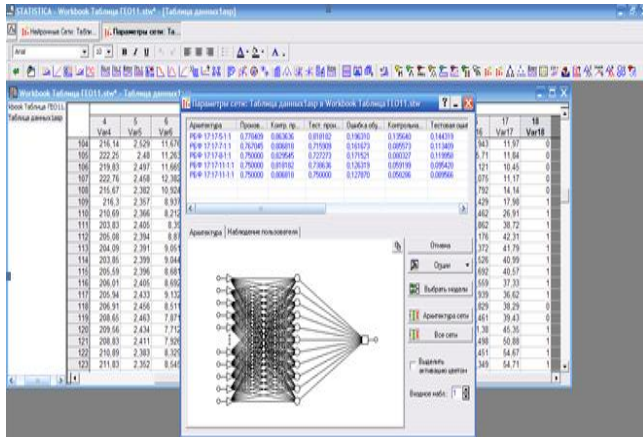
STATISTICA - Workbook Таблица ГЕО11.stw* - [Таблица данных1asp]

Нейронные Сети: Табл... | Параметры сети: Та...

Arial

Workbook Таблица ГЕО11.stw* - Таблица данных1asp

Workbook Таблица ГЕО11...
Таблица данных1asp

| | 4 Var4 | 5 Var5 | 6 Var6 |
|---|---|---|---|
| 104 | 216,14 | 2,529 | 11,670 |
| 105 | 222,26 | 2,48 | 11,263 |
| 106 | 219,83 | 2,497 | 11,665 |
| 107 | 222,76 | 2,458 | 12,382 |
| 108 | 215,67 | 2,382 | 10,924 |
| 109 | 216,3 | 2,357 | 8,93 |
| 110 | 210,69 | 2,366 | 8,212 |
| 111 | 203,83 | 2,405 | 8,3 |
| 112 | 205,08 | 2,394 | 8,8 |
| 113 | 204,09 | 2,391 | 9,061 |
| 114 | 203,85 | 2,399 | 9,044 |
| 115 | 205,59 | 2,396 | 8,68 |
| 116 | 206,01 | 2,405 | 8,692 |
| 117 | 205,94 | 2,433 | 9,132 |
| 118 | 206,91 | 2,456 | 8,51 |
| 119 | 208,65 | 2,463 | 7,87 |
| 120 | 209,56 | 2,434 | 7,712 |
| 121 | 208,83 | 2,411 | 7,92 |
| 122 | 210,89 | 2,383 | 8,32 |
| 123 | 211,83 | 2,352 | 8,54 |

| 16 | 17 Var17 | 18 Var18 |
|---|---|---|
| 943 | 11,97 | 0 |
| 71 | 11,84 | 0 |
| 121 | 10,45 | 0 |
| 075 | 11,17 | 0 |
| 792 | 14,14 | 0 |
| 429 | 17,98 | 0 |
| 462 | 26,91 | 0 |
| 862 | 38,72 | 0 |
| 176 | 42,31 | 0 |
| 372 | 41,79 | 0 |
| 526 | 40,99 | 0 |
| 692 | 40,57 | 0 |
| 559 | 37,33 | 0 |
| 939 | 36,62 | 0 |
| 829 | 38,29 | 0 |
| 461 | 39,43 | 0 |
| 1,38 | 45,35 | 0 |
| 498 | 50,88 | 0 |
| 451 | 54,67 | 0 |
| 349 | 54,71 | 0 |

Параметры сети: Таблица данных1asp в Workbook Таблица ГЕО11.stw

| Архитектура | Произв... | Контр. пр... | Тест. прои... | Ошибка обу... | Контрольна... | Тестовая оши |
|---|---|---|---|---|---|---|
| РБФ 17:17-5:1:1 | 0.770609 | 0.863636 | 0.818182 | 0.196310 | 0.135640 | 0.144319 |
| РБФ 17:17-5:1:1 | 0.767045 | 0.886818 | 0.715909 | 0.161673 | 0.085573 | 0.113409 |
| РБФ 17:17-8:1:1 | 0.750000 | 0.829545 | 0.727273 | 0.171521 | 0.080327 | 0.110958 |
| РБФ 17:17-10:1:1 | 0.750000 | 0.818182 | 0.738636 | 0.126319 | 0.059199 | 0.085420 |
| РБФ 17:17-11:1:1 | 0.750000 | 0.806818 | 0.750000 | 0.127870 | 0.056286 | 0.080966 |

Архитектура | Наблюдения пользователя

Отмена
Опции
Выбрать модели
Архитектура сети
Все сети
Выделять активацию цветом
Входной набл: 1